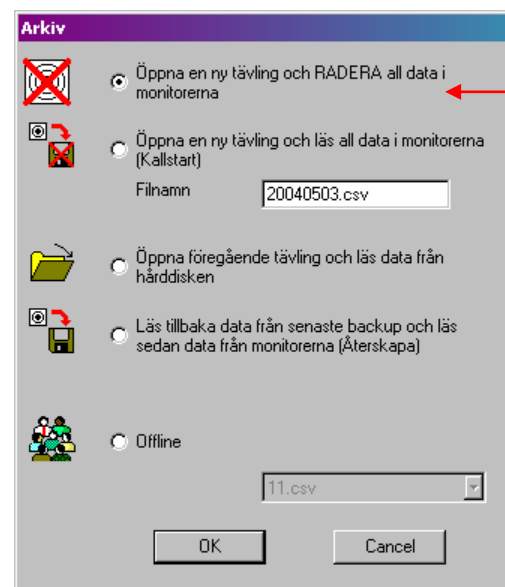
Arkiv

Öppna en ny tävling och RADERA all data i monitorerna

Öppna en ny tävling och läs all data i monitorerna (Kallstart)

Filnamn 20040503.csv

Öppna föregående tävling och läs data från hårddisken

Läs tillbaka data från senaste backup och läs sedan data från monitorerna (Återskapa)

Offline

11.csv

OK

Cancel